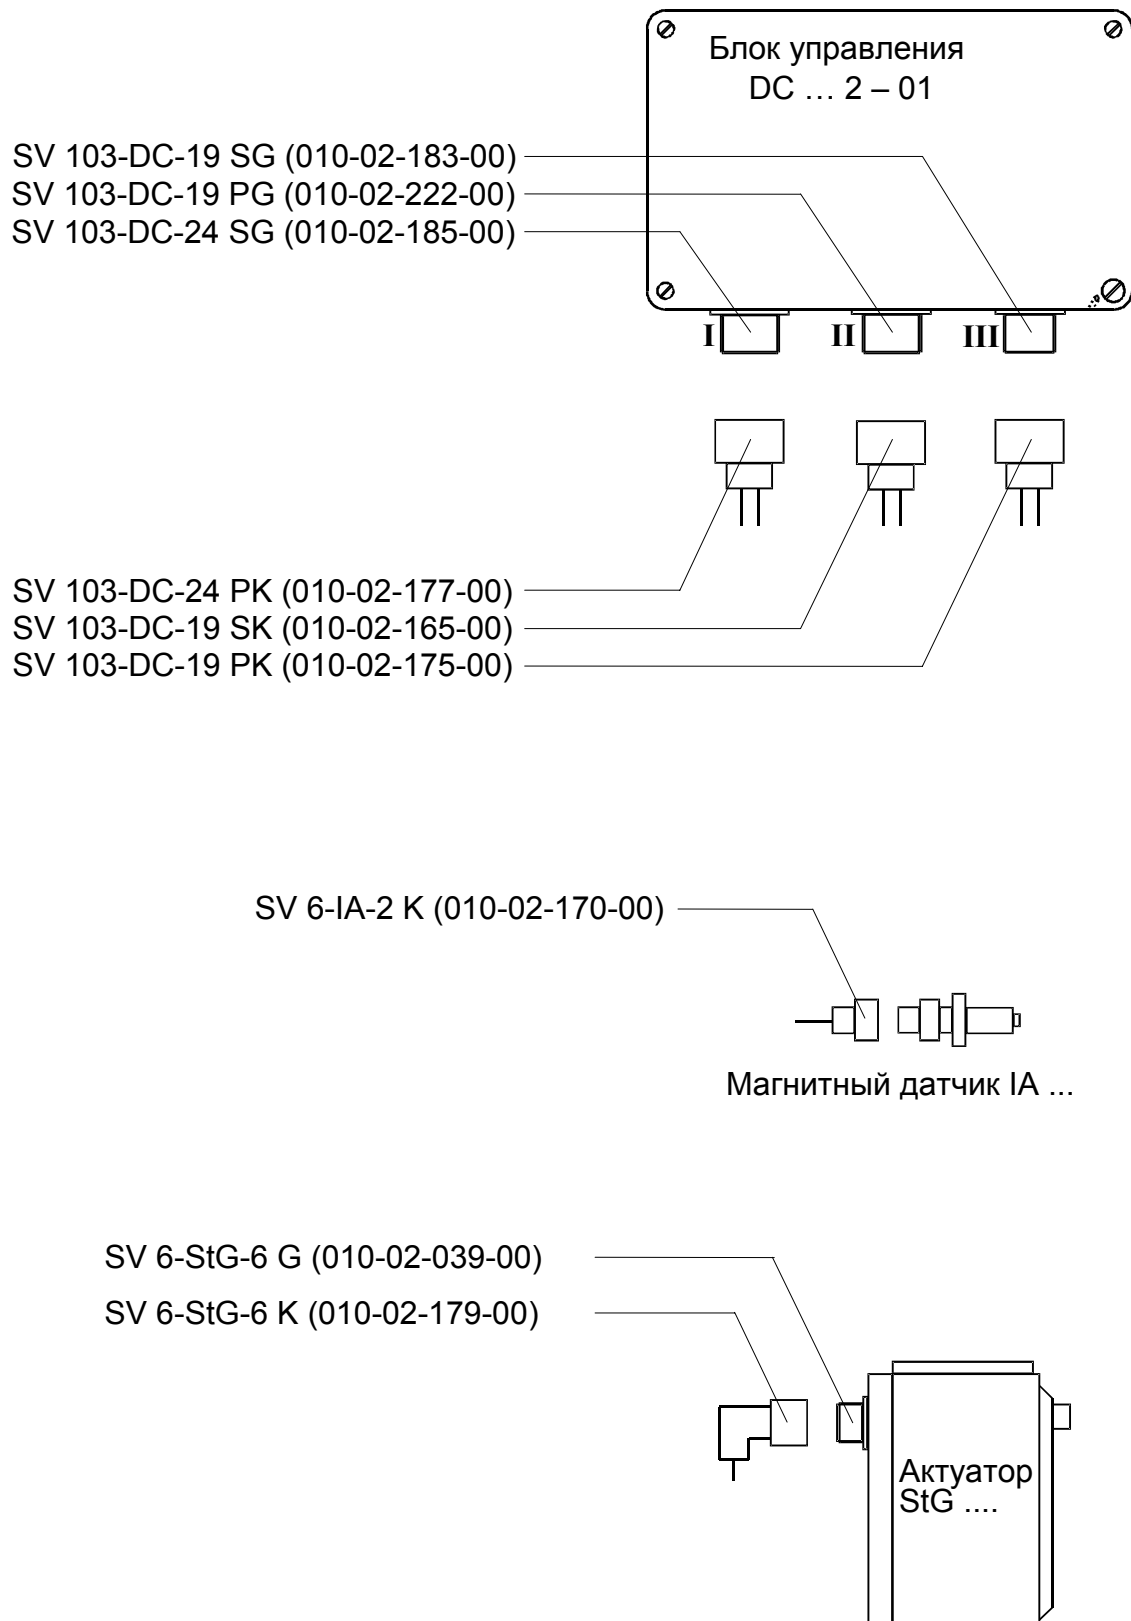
Блок управления
DC … 2 – 01

SV 103-DC-19 SG (010-02-183-00)
SV 103-DC-19 PG (010-02-222-00)
SV 103-DC-24 SG (010-02-185-00)

I
II
III

SV 103-DC-24 PK (010-02-177-00)
SV 103-DC-19 SK (010-02-165-00)
SV 103-DC-19 PK (010-02-175-00)

SV 6-IA-2 K (010-02-170-00)

Магнитный датчик IA ...

SV 6-StG-6 G (010-02-039-00)
SV 6-StG-6 K (010-02-179-00)

Актуатор
StG ....